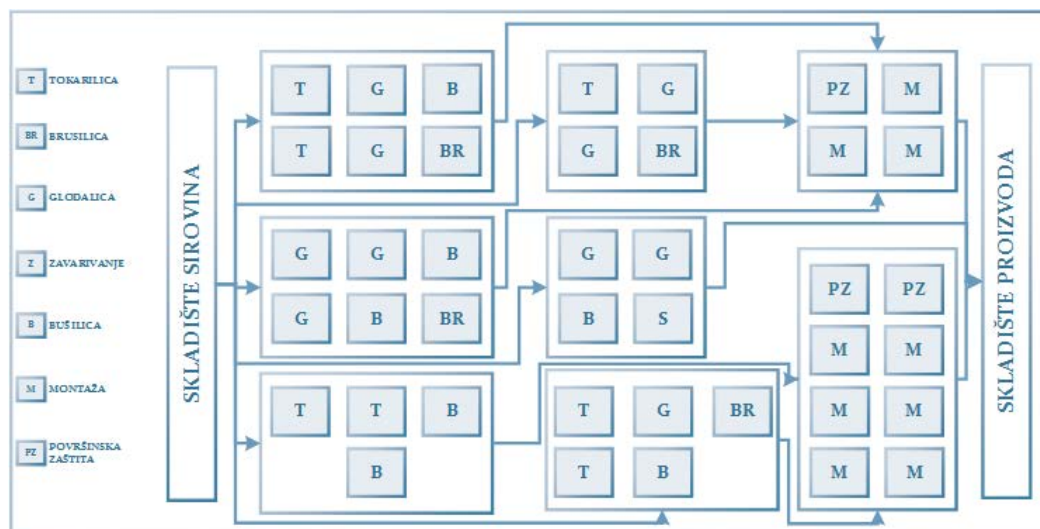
T TOKARILICA

BR BRUSILICA

G GLODALICA

Z ZAVARIVANJE

B BUŠILICA

M MONTAŽA

PZ POVRŠINSKA ZAŠTITA

SKLADIŠTE SIROVINA

T G B
T G BR

T G
G BR

PZ M
M M

G G B
G B BR

G G
B S

PZ PZ
M M
M M
M M

T T B
B

T G BR
T B

SKLADIŠTE PROIZVODA